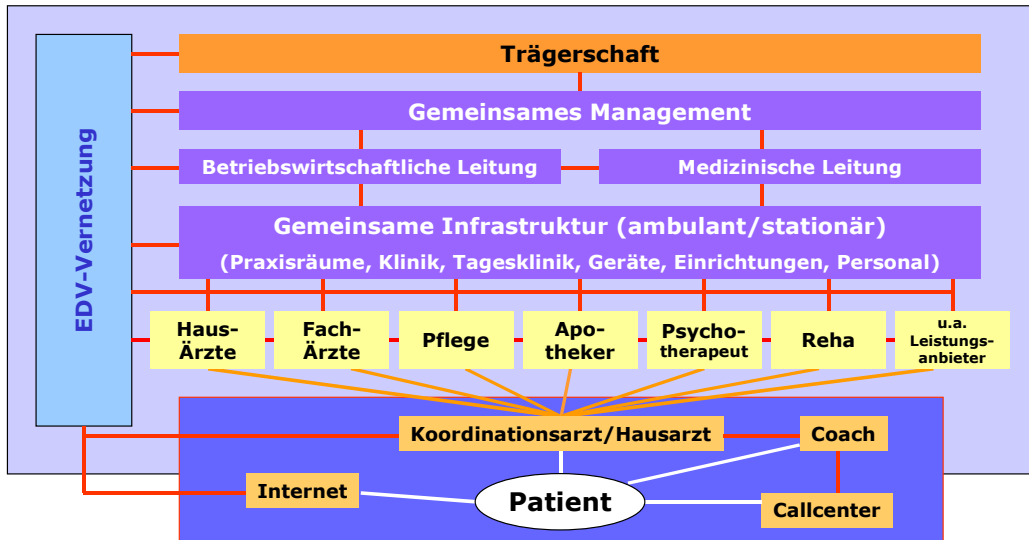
EDV-Vernetzung

Trägerschaft

Gemeinsames Management

Betriebswirtschaftliche Leitung

Medizinische Leitung

Gemeinsame Infrastruktur (ambulant/stationär)

(Praxisräume, Klinik, Tagesklinik, Geräte, Einrichtungen, Personal)

Haus-Ärzte

Fach-Ärzte

Pflege

Apotheker

Psychotherapeut

Reha

u.a. Leistungsanbieter

Koordinationsarzt/Hausarzt

Coach

Internet

Patient

Callcenter